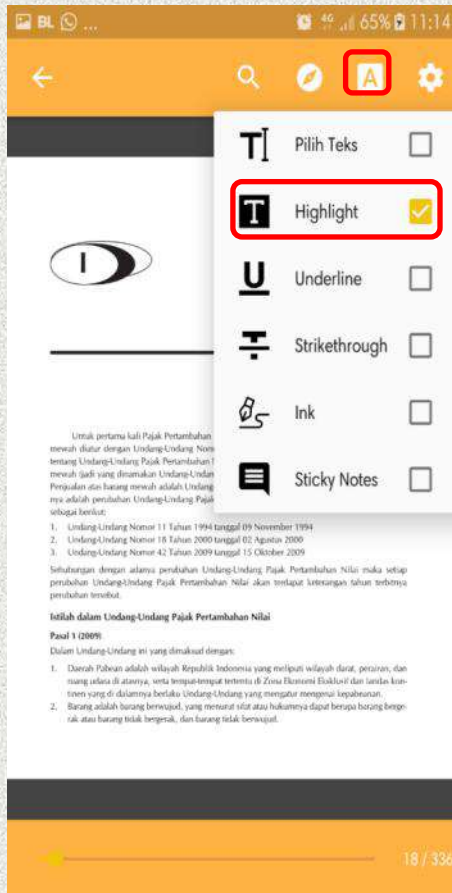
BL ... 4G 65% 11:14

A

Pilih Teks

Highlight

Underline

Strikethrough

Ink

Sticky Notes

I

Untuk pertama kali Pajak Pertambahan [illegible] mewah diatur dengan Undang-Undang Nom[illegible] tentang Undang-Undang Pajak Pertambahan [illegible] mewah (jadi yang dinamakan Undang-Undan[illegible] Penjualan atas barang mewah adalah Undang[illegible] nya adalah perubahan Undang-Undang Pajak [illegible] sebagai berikut:

1. Undang-Undang Nomor 11 Tahun 1994 tanggal 09 November 1994
2. Undang-Undang Nomor 18 Tahun 2000 tanggal 02 Agustus 2000
3. Undang-Undang Nomor 42 Tahun 2009 tanggal 15 Oktober 2009

Sehubungan dengan adanya perubahan Undang-Undang Pajak Pertambahan Nilai maka setiap perubahan Undang-Undang Pajak Pertambahan Nilai akan terdapat keterangan tahun terbitnya perubahan tersebut.

Istilah dalam Undang-Undang Pajak Pertambahan Nilai

Pasal 1 (2009)

Dalam Undang-Undang ini yang dimaksud dengan:

1. Daerah Pabean adalah wilayah Republik Indonesia yang meliputi wilayah darat, perairan, dan ruang udara di atasnya, serta tempat-tempat tertentu di Zona Ekonomi Eksklusif dan landas kontinen yang di dalamnya berlaku Undang-Undang yang mengatur mengenai kepabeanan.
2. Barang adalah barang berwujud, yang menurut sifat atau hukumnya dapat berupa barang bergerak atau barang tidak bergerak, dan barang tidak berwujud.

18 / 336